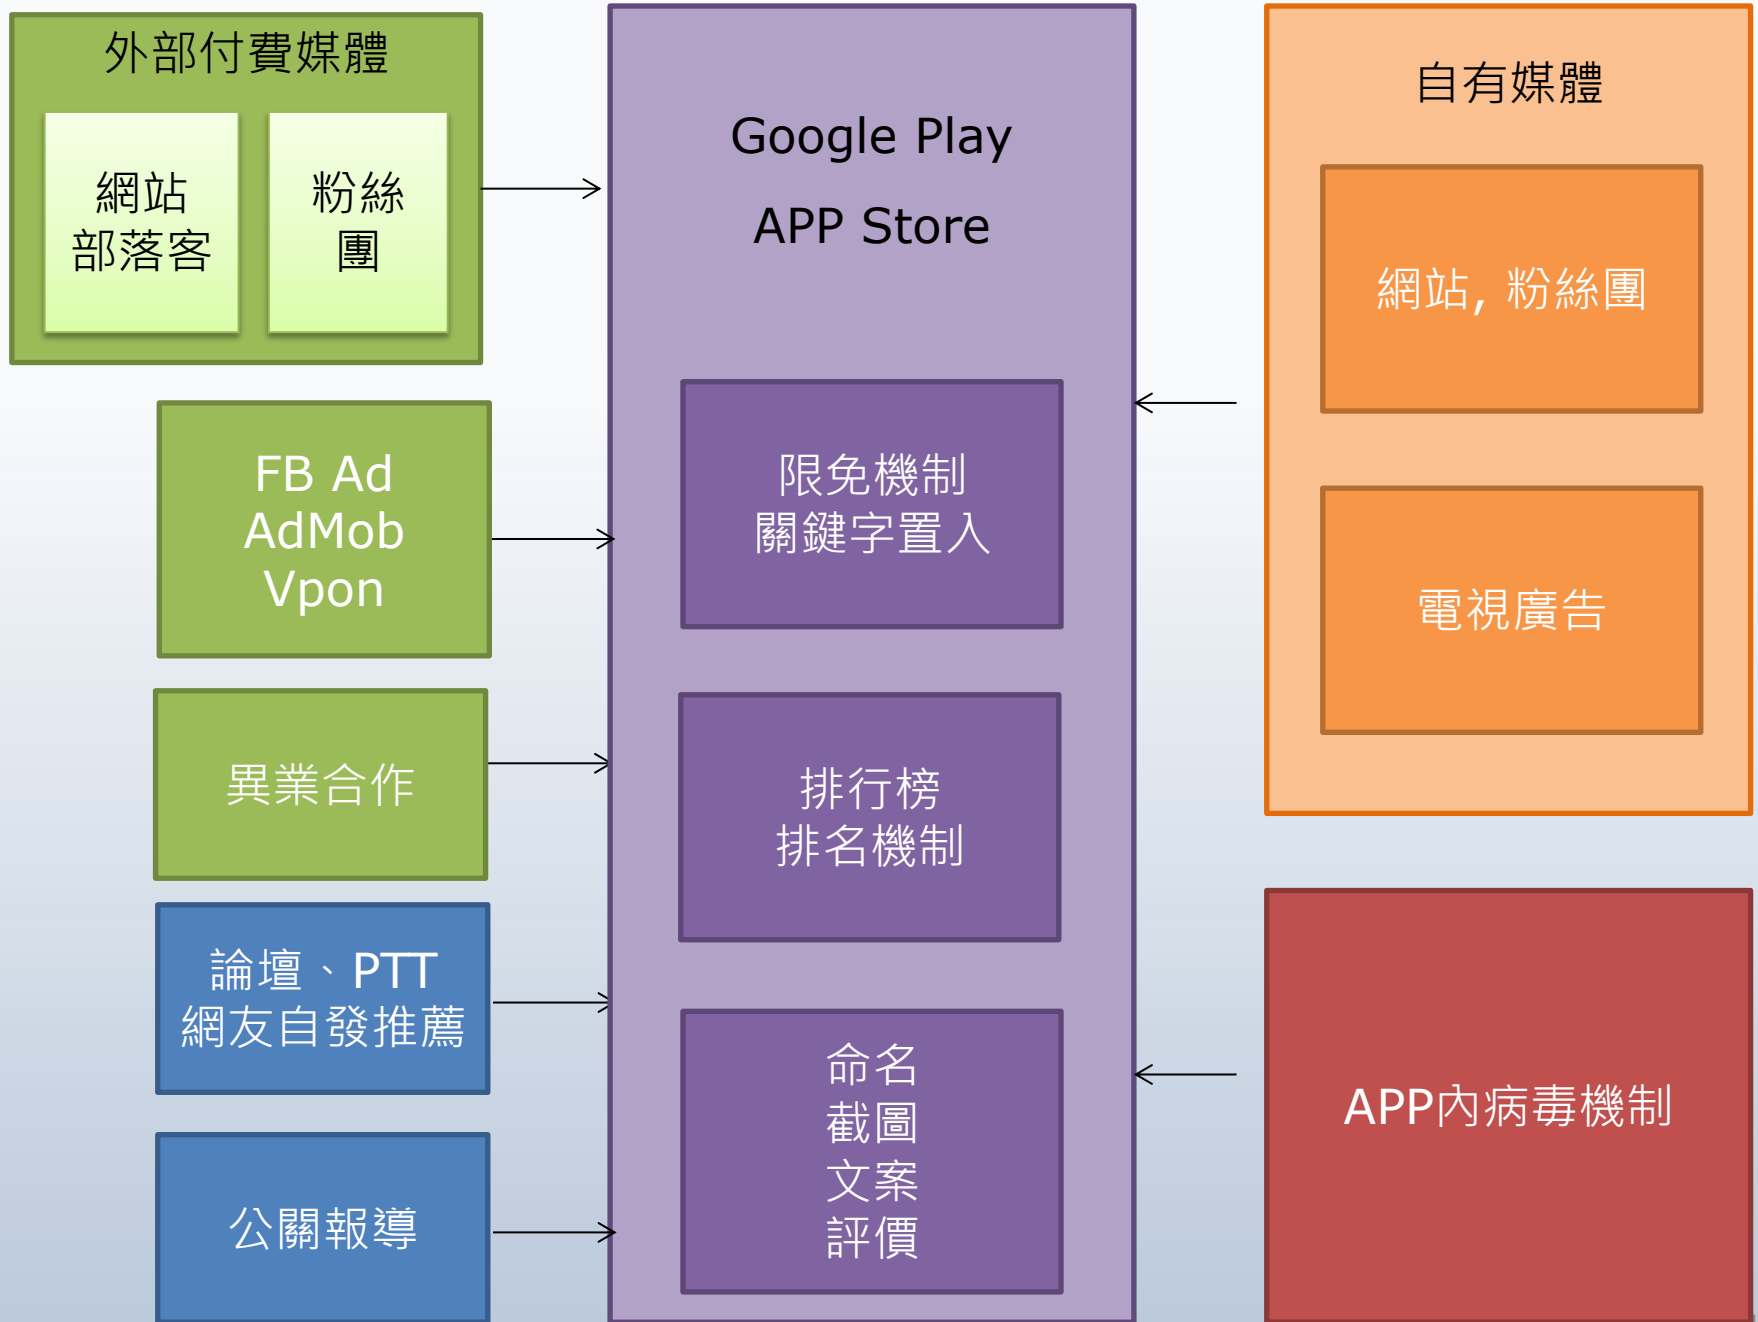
外部付費媒體

網站
部落客

粉絲
團

FB Ad
AdMob
Vpon

異業合作

論壇、PTT
網友自發推薦

公關報導

Google Play
APP Store

限免機制
關鍵字置入

排行榜
排名機制

命名
截圖
文案
評價

自有媒體

網站, 粉絲團

電視廣告

APP內病毒機制